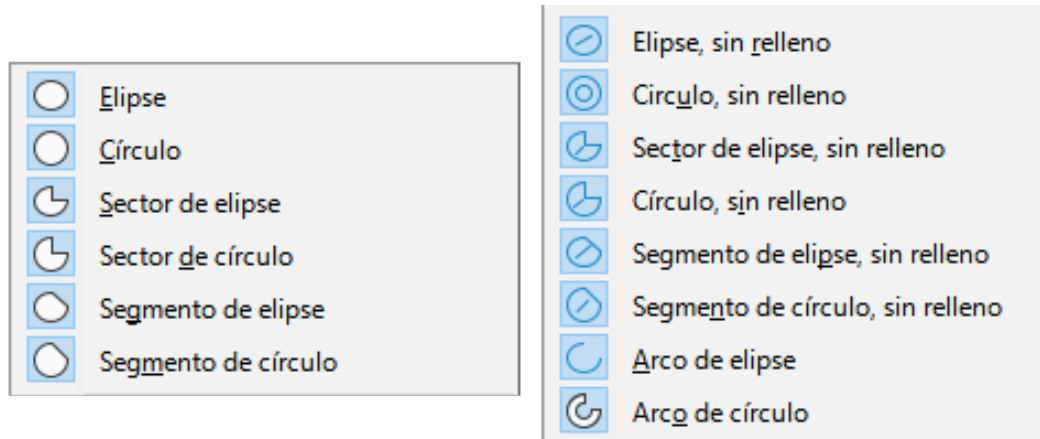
Elipse
Círculo
Sector de elipse
Sector de círculo
Segmento de elipse
Segmento de círculo

Elipse, sin relleno
Circulo, sin relleno
Sector de elipse, sin relleno
Círculo, sin relleno
Segmento de elipse, sin relleno
Segmento de círculo, sin relleno
Arco de elipse
Arco de círculo